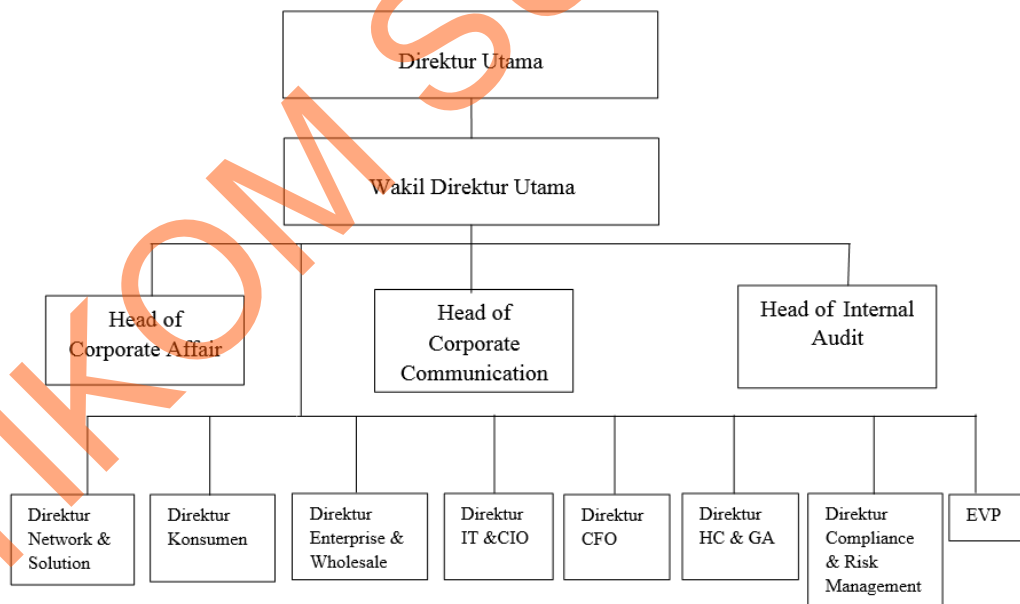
Direktur Utama

Wakil Direktur Utama

Head of Corporate Affair

Head of Corporate Communication

Head of Internal Audit

Direktur Network & Solution

Direktur Konsumen

Direktur Enterprise & Wholesale

Direktur IT &CIO

Direktur CFO

Direktur HC & GA

Direktur Compliance & Risk Management

EVP

IKOMS